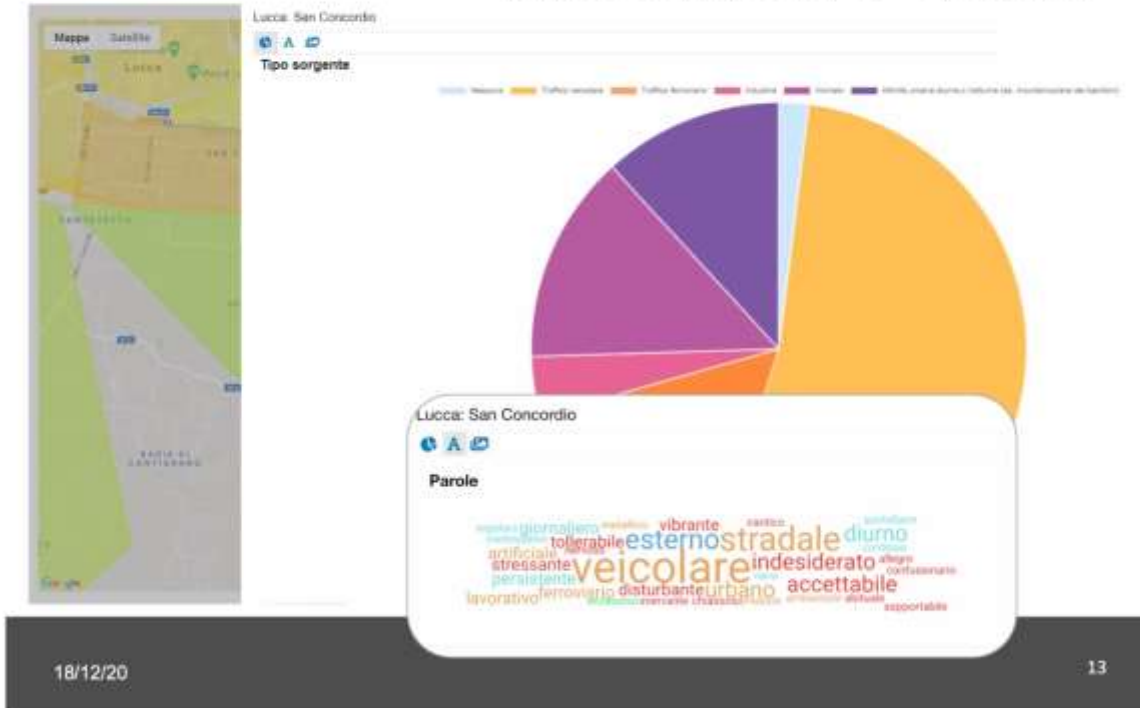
Mappe Satellite

Lucca: San Concordio

Tipo sorgente

Nessuna Traffico veicolare Traffico ferroviario Industria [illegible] Attività umane diurne e notturne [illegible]

Lucca: San Concordio

Parole

giornaliero vibrante stradale diurno esterno tollerabile artificiale stressante indesiderato persistente veicolare accettabile lavorativo ferroviario disturbante urbano sopportabile

18/12/20

13